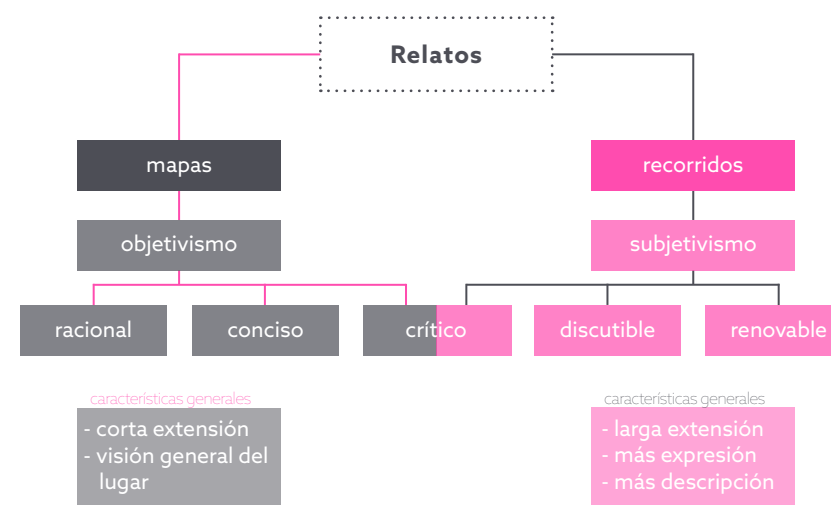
Relatos

mapas

objetivismo

racional

conciso

crítico

recorridos

subjetivismo

discutible

renovable

características generales

- corta extensión
- visión general del lugar

características generales

- larga extensión
- más expresión
- más descripcón